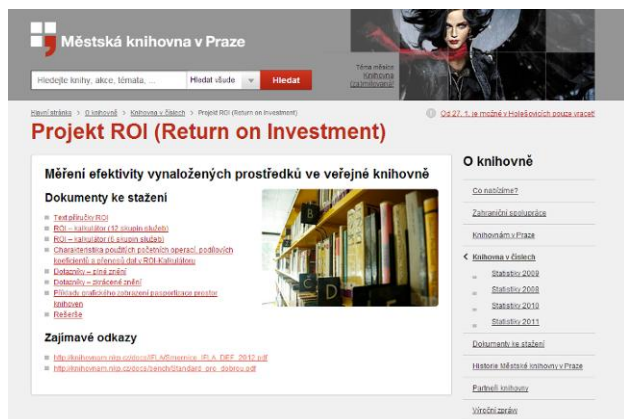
Městská knihovna v Praze

Hledejte knihy, akce, témata, ... Hledat všude Hledat

Téma měsíce Knihovna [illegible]

Hlavní stránka > O knihovně > Knihovna v číslech > Projekt ROI (Return on Investment)

Od 27. 1. je možné v Holešovicích pouze vracet!

Projekt ROI (Return on Investment)

Měření efektivity vynaložených prostředků ve veřejné knihovně

Dokumenty ke stažení

Text příručky ROI
ROI – kalkulátor (12 skupin služeb)
ROI – kalkulátor (5 skupin služeb)
Charakteristika použitých početních operací, podílových koeficientů a převodů dat v ROI-Kalkulátoru
Dotazníky – plné znění
Dotazníky – zkrácené znění
Příklady grafického zobrazení pasportizace prostor knihoven
Rešerše

Zajímavé odkazy

http://knihovnam.nkp.cz/docs/IFLAMmemica_IFLA_DEF_2012.pdf
http://knihovnam.nkp.cz/docs/bench/Standard_pro_dobrou.pdf

O knihovně

Co nabízíme?
Zahraniční spolupráce
Knihovnám v Praze
Knihovna v číslech
Statistiky 2009
Statistiky 2008
Statistiky 2010
Statistiky 2011
Dokumenty ke stažení
Historie Městské knihovny v Praze
Partneři knihovny
Výroční zprávy